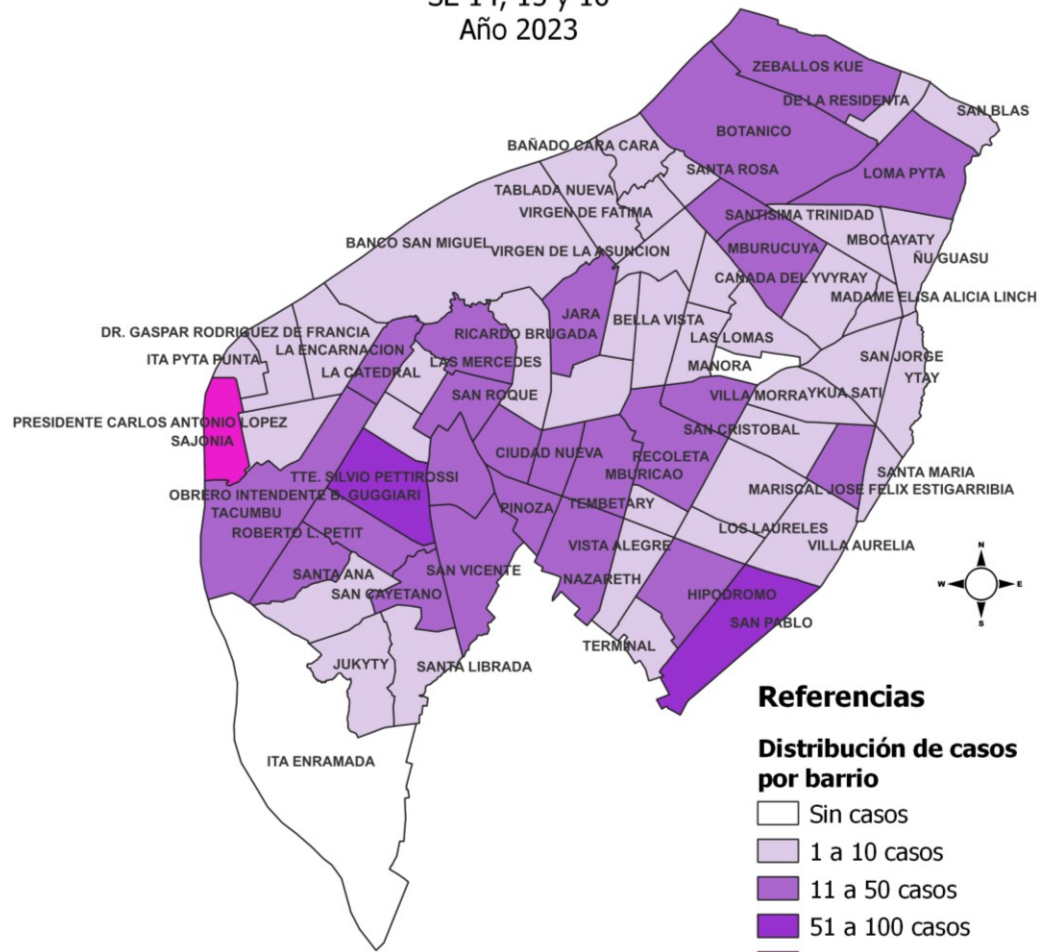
SE 14, 15 y 16
Año 2023

ZEBALLOS KUE
DE LA RESIDENTA
SAN BLAS
BOTANICO
BAÑADO CARA CARA
SANTA ROSA
LOMA PYTA
TABLADA NUEVA
VIRGEN DE FATIMA
SANTISIMA TRINIDAD
MBOCAYATY
BANCO SAN MIGUEL
VIRGEN DE LA ASUNCION
MBURUCUYA
ÑU GUASU
CAÑADA DEL YVYRAY
MADAME ELISA ALICIA LINCH
JARA
DR. GASPAR RODRIGUEZ DE FRANCIA
RICARDO BRUGADA
BELLA VISTA
LAS LOMAS
ITA PYTA PUNTA
LA ENCARNACION
LAS MERCEDES
SAN JORGE
MANORA
YTAY
LA CATEDRAL
SAN ROQUE
VILLA MORRA
YKUA SATI
PRESIDENTE CARLOS ANTONIO LOPEZ
SAJONIA
SAN CRISTOBAL
TTE. SILVIO PETTIROSSI
CIUDAD NUEVA
RECOLETA
SANTA MARIA
MBURICAO
OBRERO INTENDENTE B. GUGGIARI
MARISCAL JOSE FELIX ESTIGARRIBIA
TACUMBU
PINOZA
TEMBETARY
ROBERTO L. PETIT
LOS LAURELES
VILLA AURELIA
VISTA ALEGRE
SANTA ANA
SAN VICENTE
NAZARETH
SAN CAYETANO
HIPODROMO
SAN PABLO
TERMINAL
JUKYTY
SANTA LIBRADA
ITA ENRAMADA

N
W
E
S

Referencias
Distribución de casos por barrio
Sin casos
1 a 10 casos
11 a 50 casos
51 a 100 casos